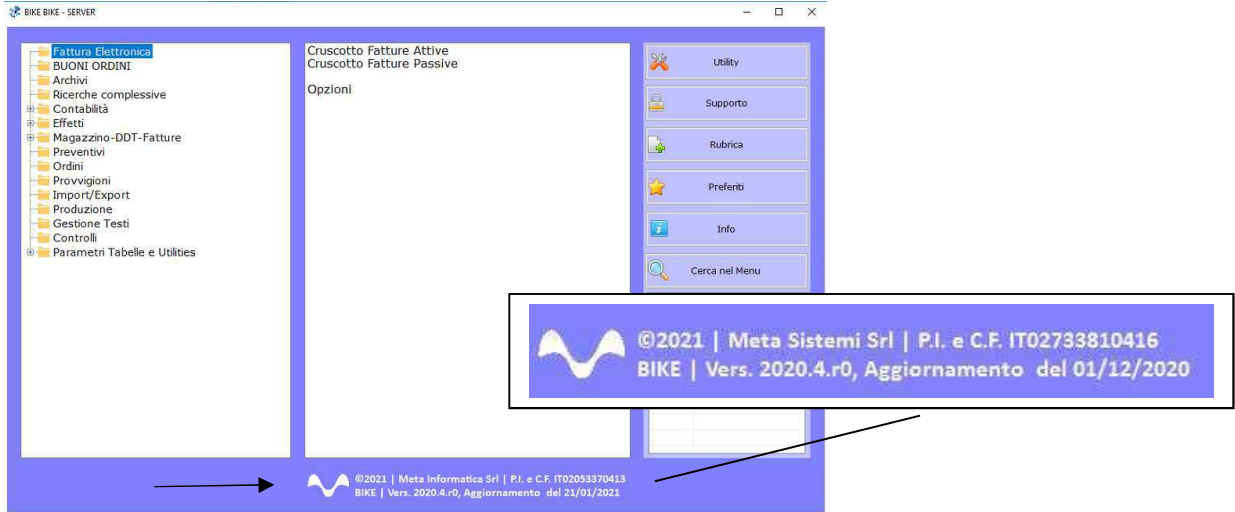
BIKE BIKE - SERVER

Fattura Elettronica
BUONI ORDINI
Archivi
Ricerche complessive
Contabilità
Effetti
Magazzino-DDT-Fatture
Preventivi
Ordini
Provvigioni
Import/Export
Produzione
Gestione Testi
Controlli
Parametri Tabelle e Utilities

Cruscotto Fatture Attive
Cruscotto Fatture Passive

Opzioni

Utility
Supporto
Rubrica
Preferiti
Info
Cerca nel Menu

©2021 | Meta Sistemi Srl | P.I. e C.F. IT02733810416
BIKE | Vers. 2020.4.r0, Aggiornamento del 01/12/2020

©2021 | Meta Informatica Srl | P.I. e C.F. IT02053370413
BIKE | Vers. 2020.4.r0, Aggiornamento del 21/01/2021